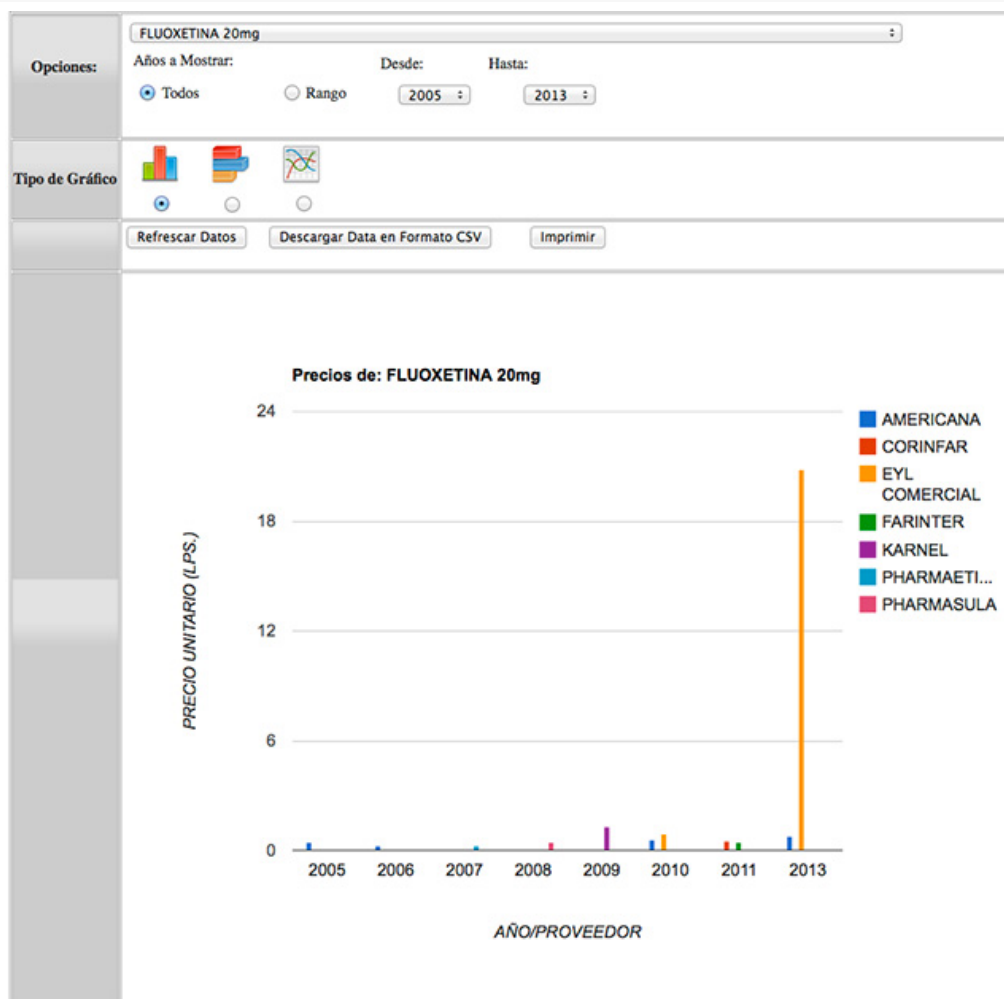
Opciones:

FLUOXETINA 20mg

Años a Mostrar:

Todos

Rango

Desde:

2005

Hasta:

2013

Tipo de Gráfico

Refrescar Datos

Descargar Data en Formato CSV

Imprimir

Precios de: FLUOXETINA 20mg

PRECIO UNITARIO (LPS.)

24

18

12

6

0

2005

2006

2007

2008

2009

2010

2011

2013

AÑO/PROVEEDOR

AMERICANA

CORINFAR

EYL COMERCIAL

FARINTER

KARNEL

PHARMAETI...

PHARMASULA